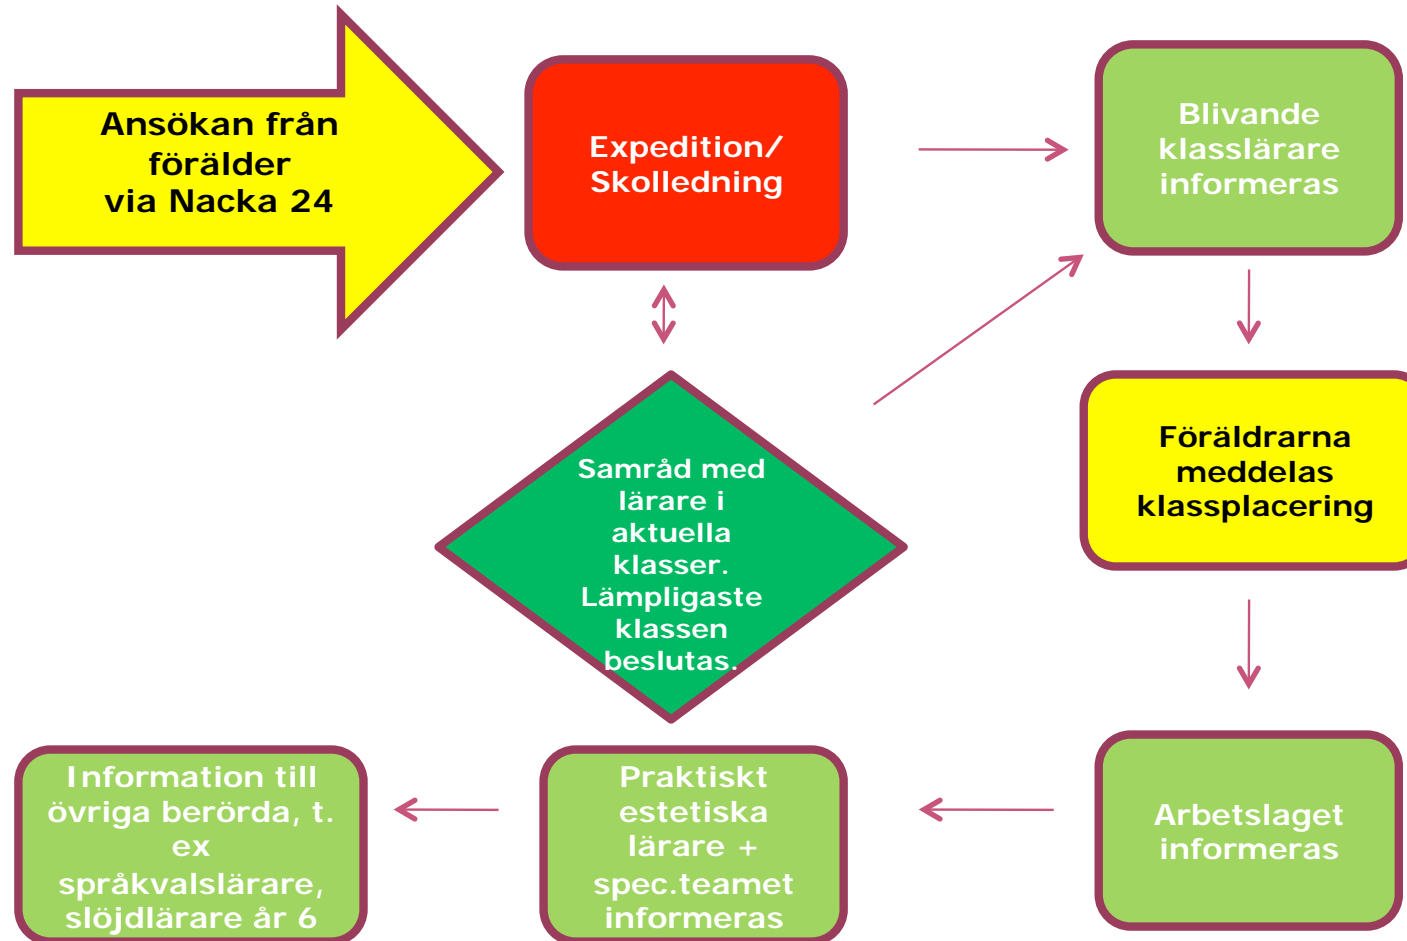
Ansökan från förälder via Nacka 24

Expedition/ Skolledning

Blivande klasslärare informeras

Samråd med lärare i aktuella klasser. Lämpligaste klassen beslutas.

Föräldrarna meddelas klassplacering

Arbetslaget informeras

Praktiskt estetiska lärare + spec.teamet informeras

Information till övriga berörda, t. ex språkvalslärare, slöjdlärare år 6